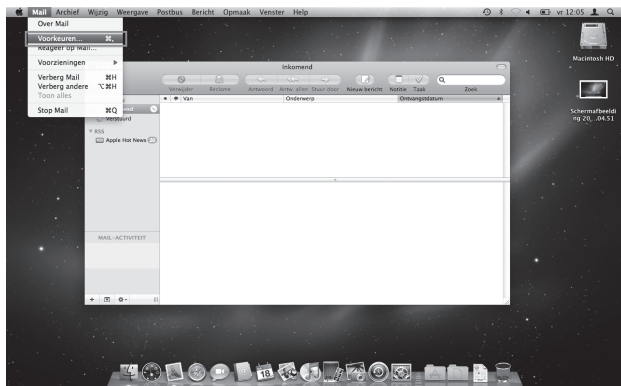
Mail Archief Wijzig Weergave Postbus Bericht Opmaak Venster Help

vr 12:05

Over Mail
Voorkeuren... ⌘,
Reageer op Mail...
Voorzieningen
Verberg Mail ⌘H
Verberg andere ⌥⌘H
Toon alles
Stop Mail ⌘Q

Macintosh HD

Schermafbeelding 20...04.51

Inkomend

Verwijder Reclame Antwoord Antw. allen Stuur door Nieuw bericht Notitie Taak Zoek

Van Onderwerp Ontvangstdatum

Verstuurd
RSS
Apple Hot News

MAIL-ACTIVITEIT

18